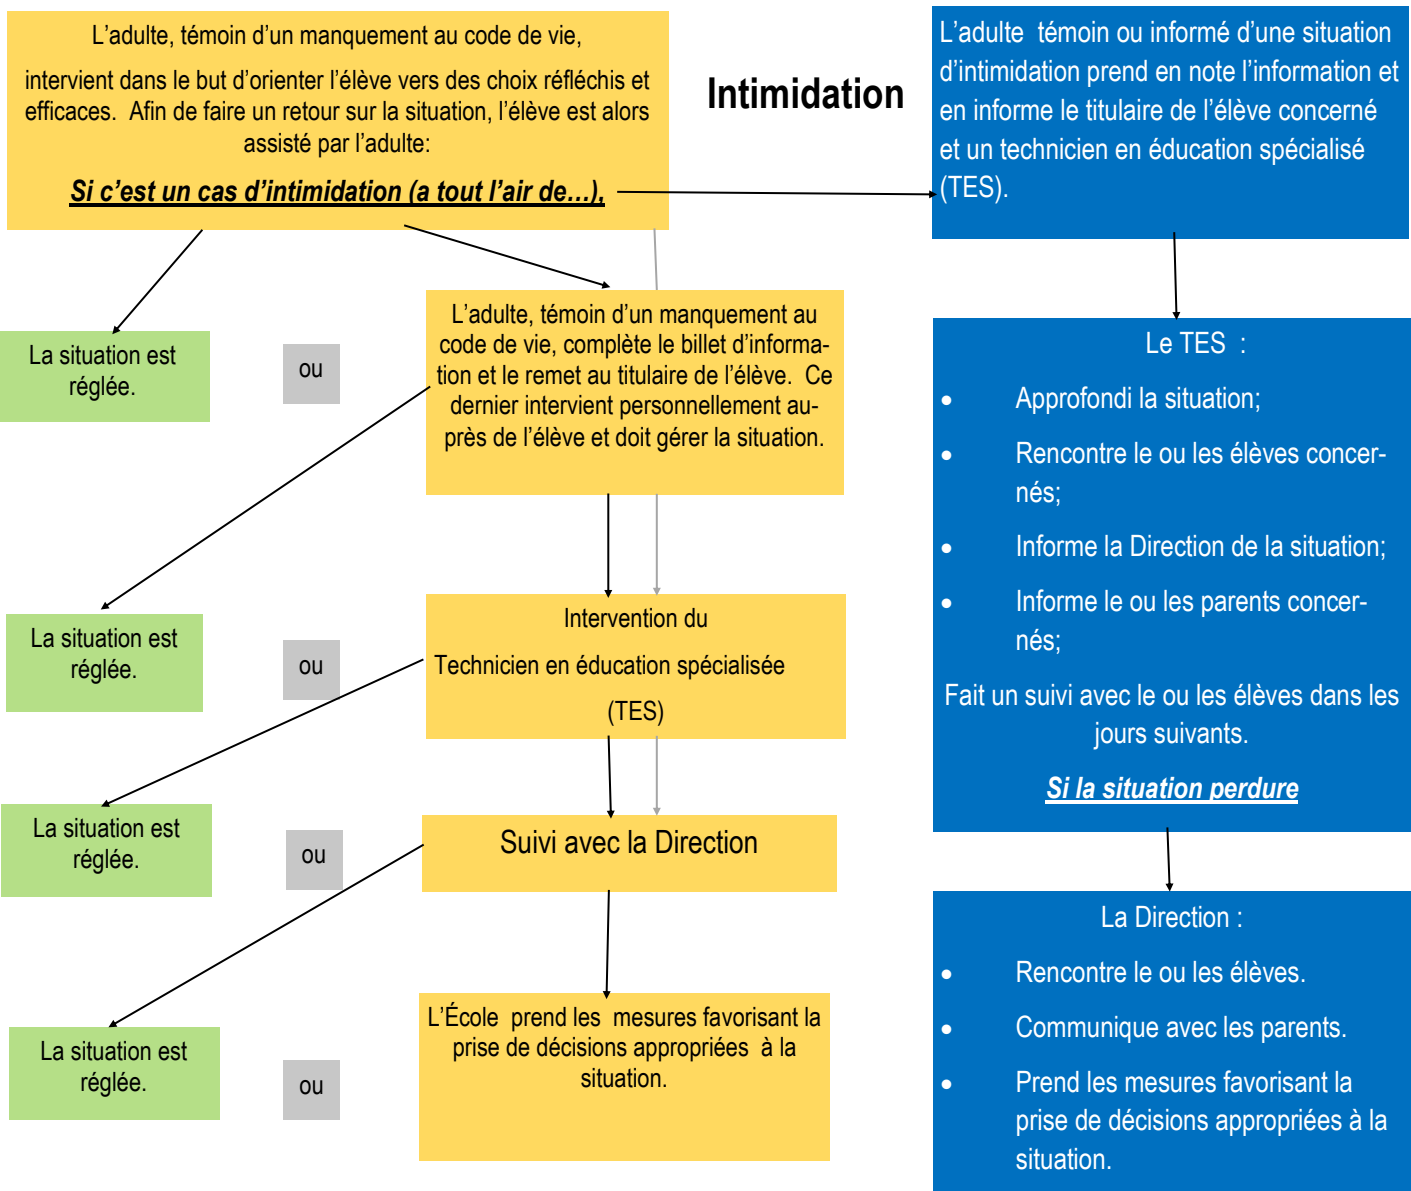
L'adulte, témoin d'un manquement au code de vie,

intervient dans le but d'orienter l'élève vers des choix réfléchis et efficaces. Afin de faire un retour sur la situation, l'élève est alors assisté par l'adulte:

Si c'est un cas d'intimidation (a tout l'air de…),

Intimidation

L'adulte témoin ou informé d'une situation d'intimidation prend en note l'information et en informe le titulaire de l'élève concerné et un technicien en éducation spécialisé (TES).

La situation est réglée.

ou

L'adulte, témoin d'un manquement au code de vie, complète le billet d'information et le remet au titulaire de l'élève. Ce dernier intervient personnellement auprès de l'élève et doit gérer la situation.

Le TES :

- Approfondi la situation;
- Rencontre le ou les élèves concernés;
- Informe la Direction de la situation;
- Informe le ou les parents concernés;

Fait un suivi avec le ou les élèves dans les jours suivants.

Si la situation perdure

La situation est réglée.

ou

Intervention du

Technicien en éducation spécialisée

(TES)

La situation est réglée.

ou

Suivi avec la Direction

La Direction :

- Rencontre le ou les élèves.
- Communique avec les parents.
- Prend les mesures favorisant la prise de décisions appropriées à la situation.

La situation est réglée.

ou

L'École prend les mesures favorisant la prise de décisions appropriées à la situation.